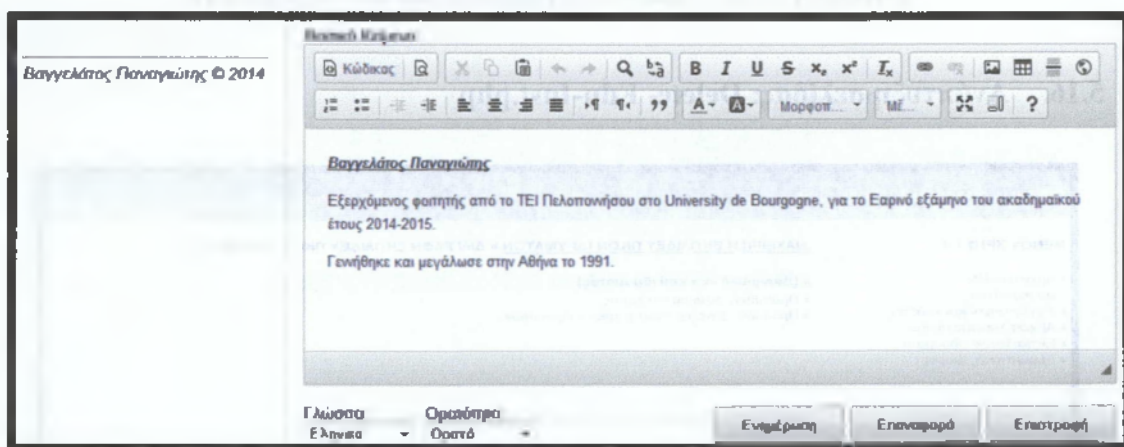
Βαγγελάτος Παναγιώτης © 2014

Κείμενο Κείμενο

Κώδικας

Μορφοπ... Μέ...

Βαγγελάτος Παναγιώτης

Εξερχόμενος φοιτητής από το ΤΕΙ Πελοποννήσου στο University de Bourgogne, για το Εαρινό εξάμηνο του ακαδημαϊκού έτους 2014-2015.

Γεννήθηκε και μεγάλωσε στην Αθήνα το 1991.

Γλώσσα
Ελληνικα

Ορατότητα
Ορατό

Ενημέρωση

Επαναφορά

Επιστροφή